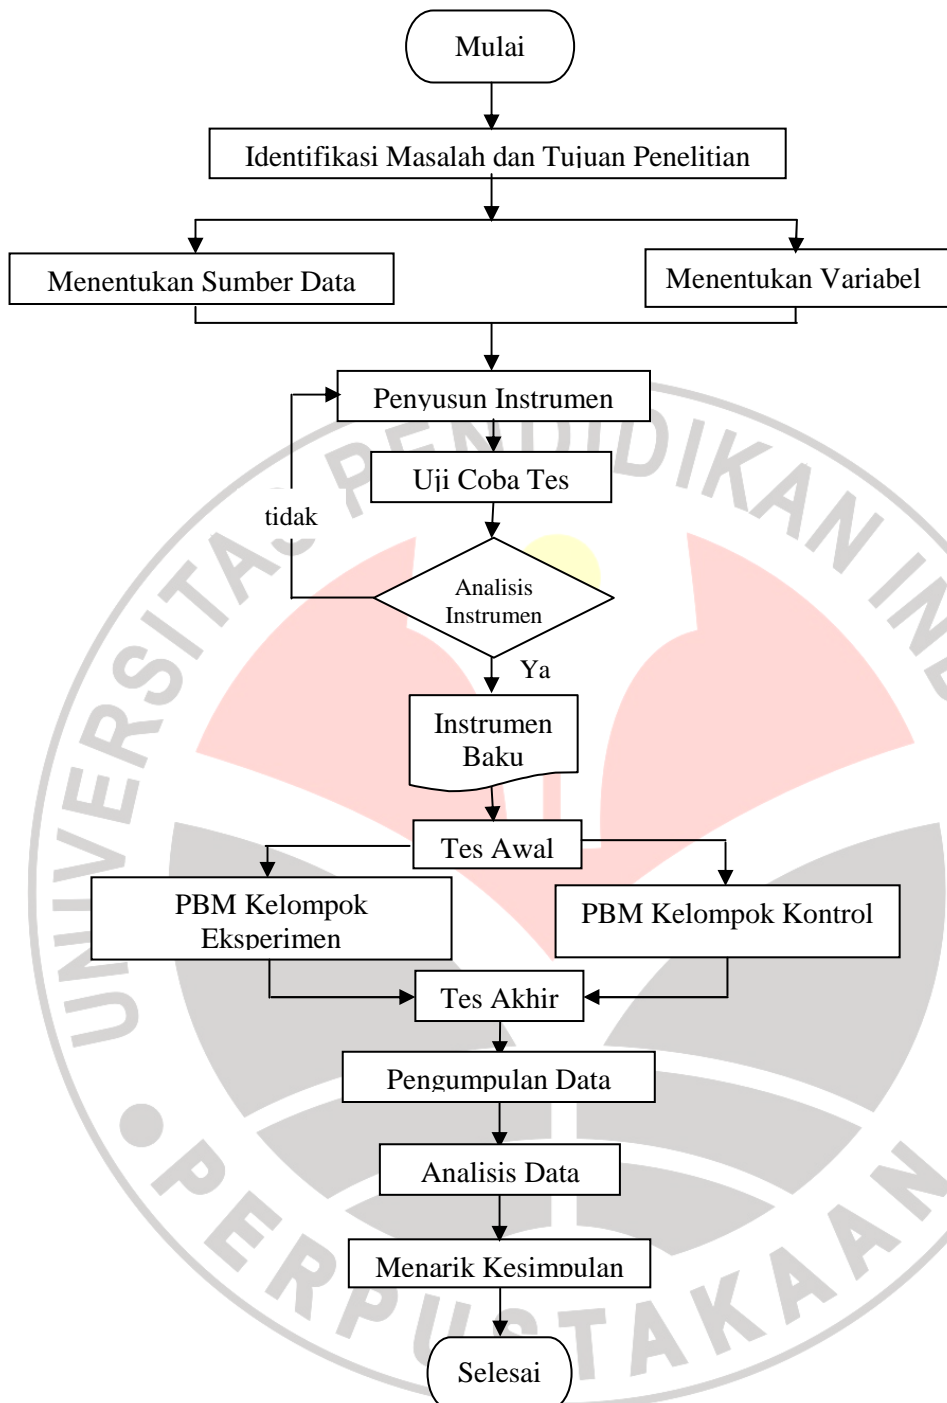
Mulai

Identifikasi Masalah dan Tujuan Penelitian

Menentukan Sumber Data

Menentukan Variabel

Penyusun Instrumen

Uji Coba Tes

tidak

Analisis Instrumen

Ya

Instrumen Baku

Tes Awal

PBM Kelompok Eksperimen

PBM Kelompok Kontrol

Tes Akhir

Pengumpulan Data

Analisis Data

Menarik Kesimpulan

Selesai

UNIVERSITAS PENDIDIKAN INDONESIA

PERPUSTAKAAN